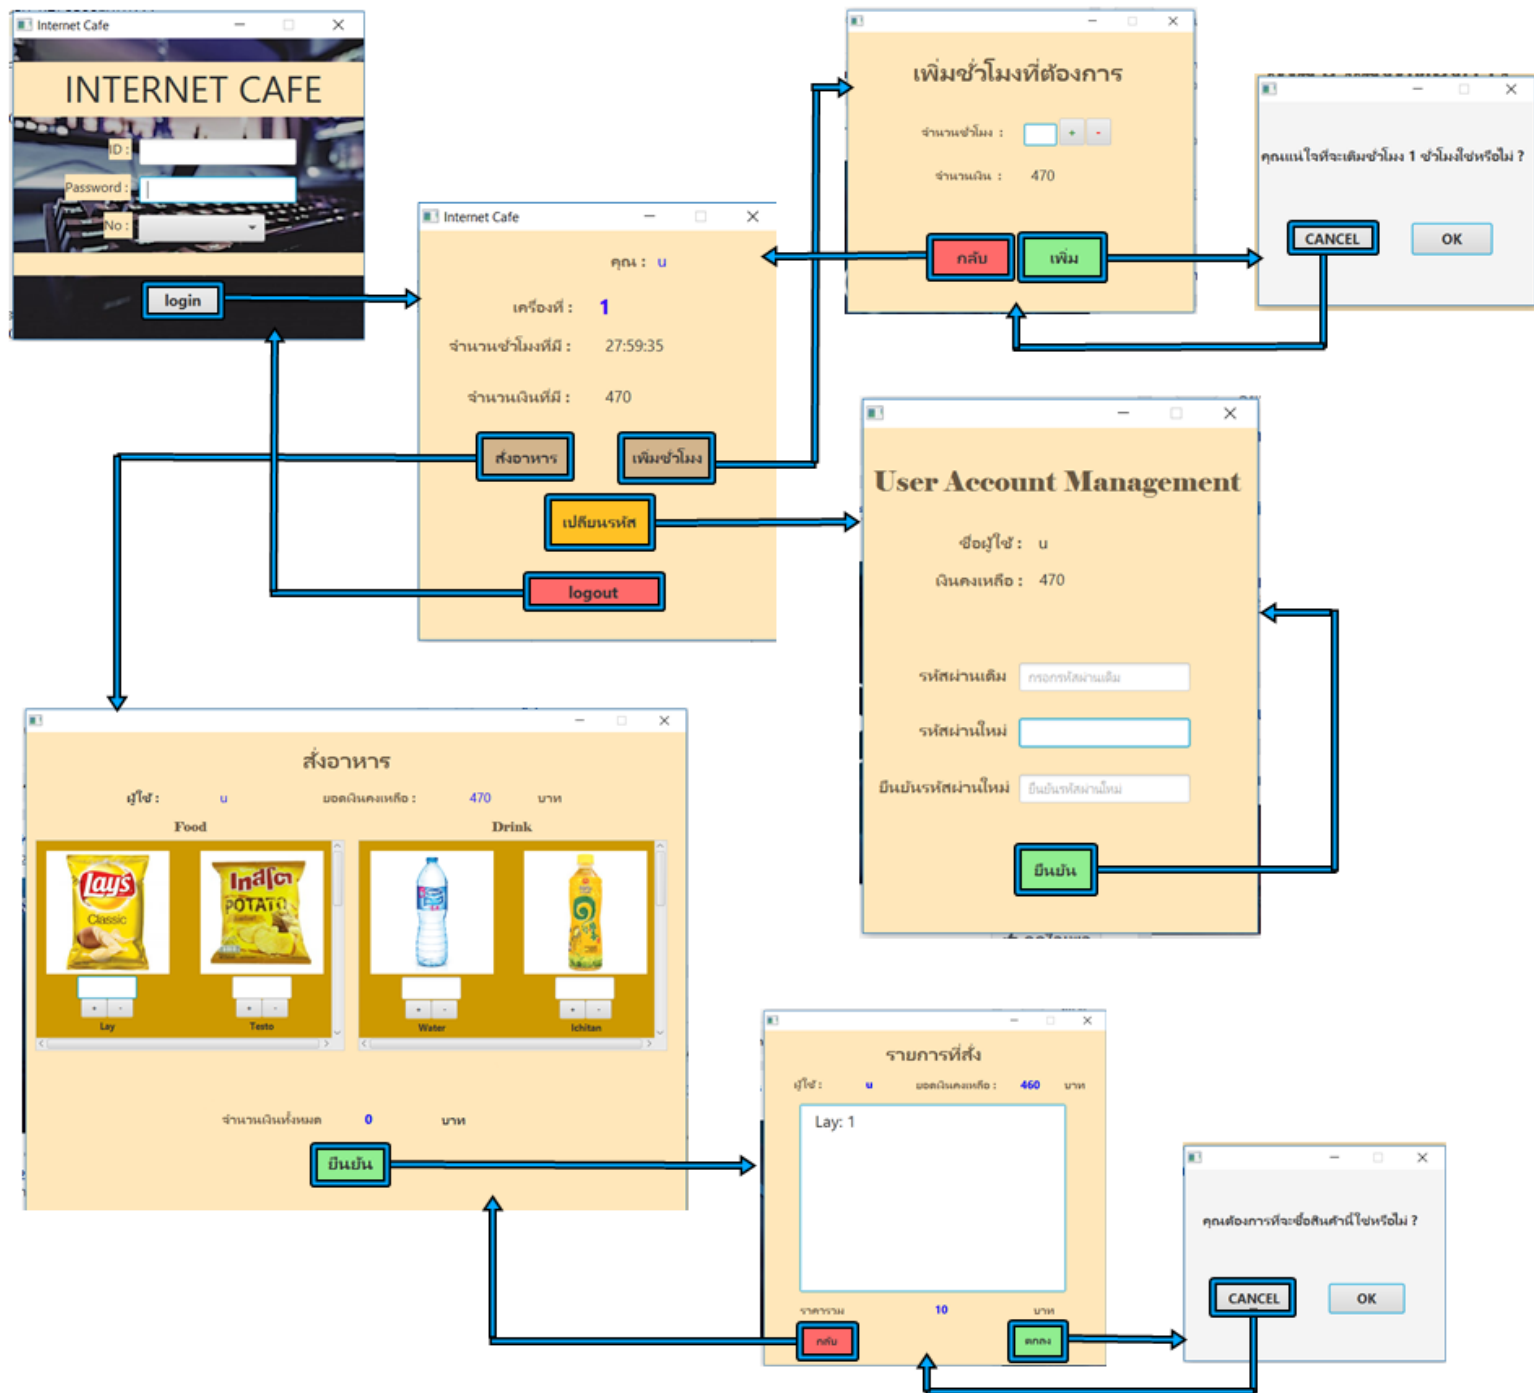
Internet Cafe

INTERNET CAFE

ID :

Password :

No :

login

Internet Cafe

คุณ : u

เครื่องที่ : 1

จำนวนชั่วโมงที่มี : 27:59:35

จำนวนเงินที่มี : 470

สั่งอาหาร

เพิ่มชั่วโมง

เปลี่ยนรหัส

logout

เพิ่มชั่วโมงที่ต้องการ

จำนวนชั่วโมง :

+ -

จำนวนเงิน : 470

กลับ

เพิ่ม

คุณแน่ใจที่จะเติมชั่วโมง 1 ชั่วโมงใช่หรือไม่ ?

CANCEL

OK

User Account Management

ชื่อผู้ใช้ : u

เงินคงเหลือ : 470

รหัสผ่านเดิม กรอกรหัสผ่านเดิม

รหัสผ่านใหม่

ยืนยันรหัสผ่านใหม่ ยืนยันรหัสผ่านใหม่

ยืนยัน

สั่งอาหาร

ผู้ใช้ : u ยอดเงินคงเหลือ : 470 บาท

Food

Drink

Lay's Classic

Testo POTATO

+ -

Lay

+ -

Testo

+ -

Water

+ -

Ichitan

จำนวนเงินทั้งหมด 0 บาท

ยืนยัน

รายการที่สั่ง

ผู้ใช้ : u ยอดเงินคงเหลือ : 460 บาท

Lay: 1

ราคารวม 10 บาท

กลับ

ตกลง

คุณต้องการที่จะซื้อสินค้านี้ใช่หรือไม่ ?

CANCEL

OK